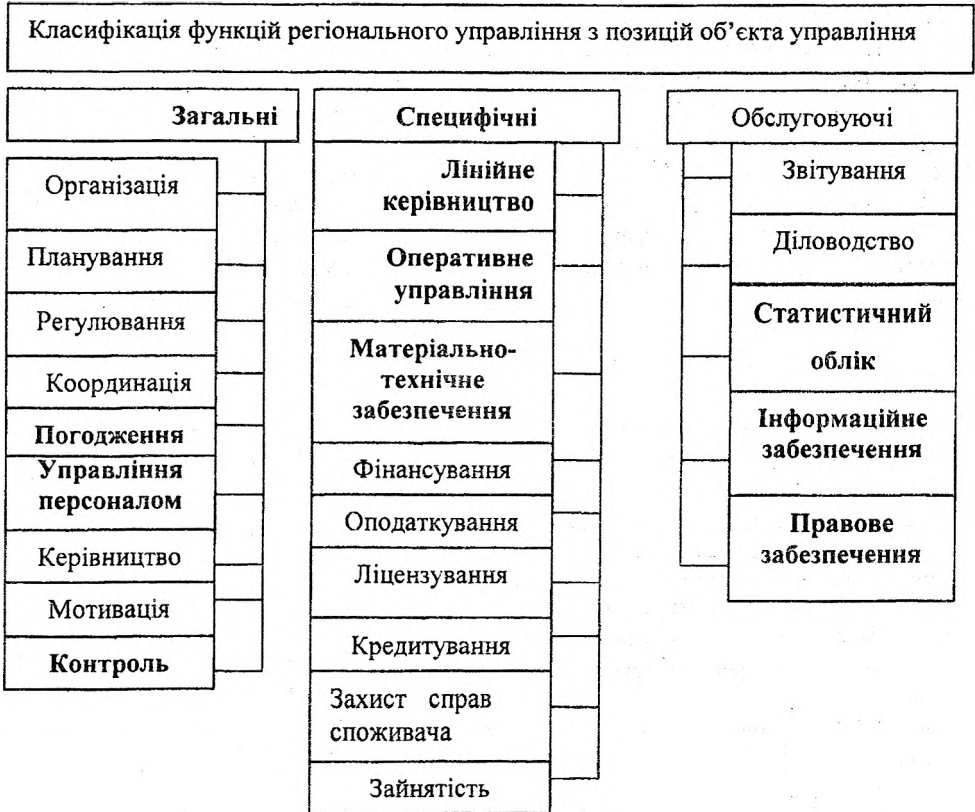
Класифікація функцій регіонального управління з позицій об'єкта управління

Загальні

Організація

Планування

Регулювання

Координація

Погодження

Управління персоналом

Керівництво

Мотивація

Контроль

Специфічні

Лінійне керівництво

Оперативне управління

Матеріально-технічне забезпечення

Фінансування

Оподаткування

Ліцензування

Кредитування

Захист справ споживача

Зайнятість

Обслуговуючі

Звітування

Діловодство

Статистичний облік

Інформаційне забезпечення

Правове забезпечення